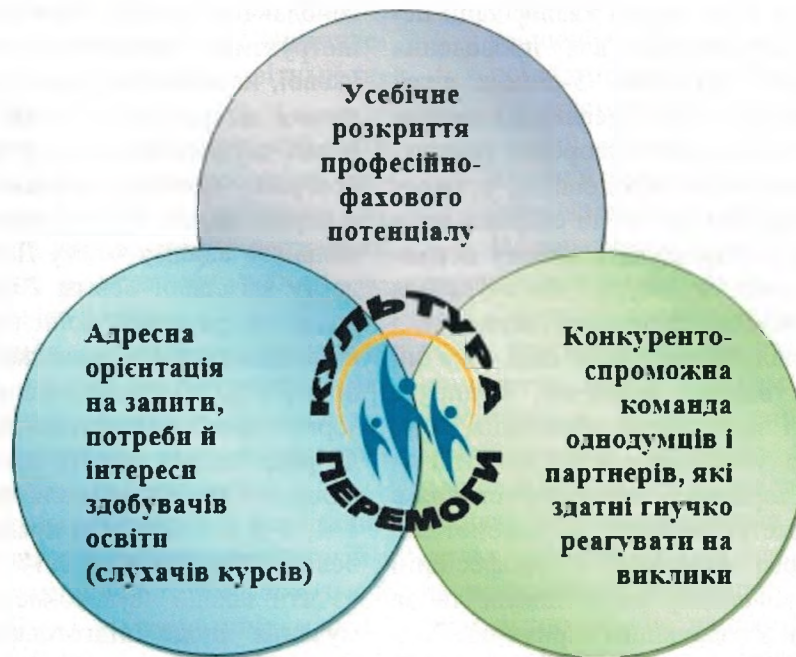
Усебічне розкриття професійно-фахового потенціалу

Адресна орієнтація на запити, потреби й інтереси здобувачів освіти (слухачів курсів)

КУЛЬТУРА ПЕРЕМОГИ

Конкуренто-спроможна команда однодумців і партнерів, які здатні гнучко реагувати на виклики